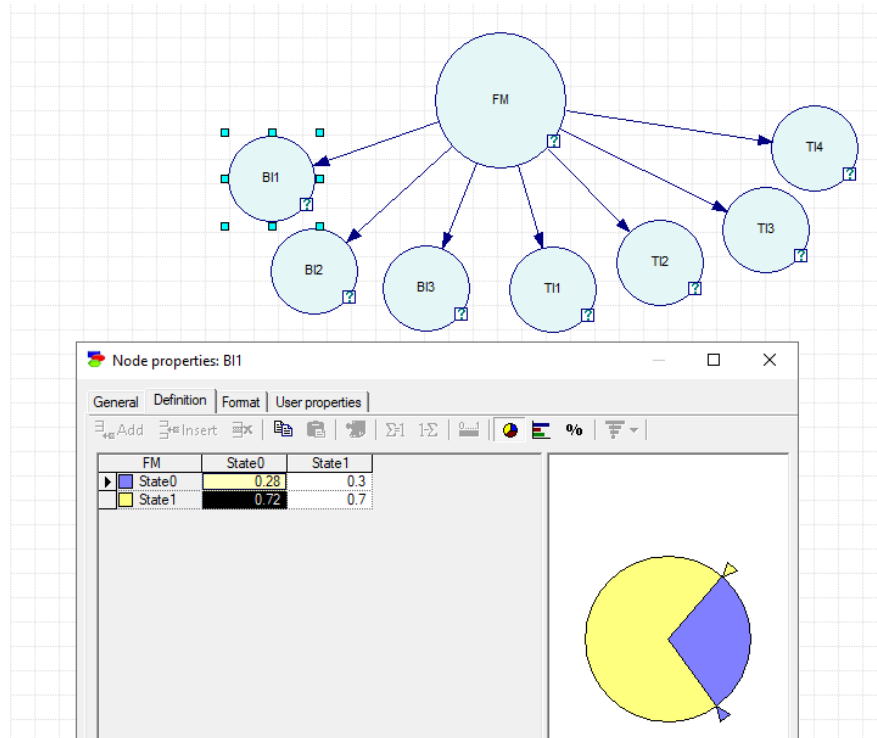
FM
?
BI1
?
BI2
?
BI3
?
TI1
?
TI2
?
TI3
?
TI4
?

Node properties: BI1

General | Definition | Format | User properties

Add Insert

%

| FM | State0 | State1 |
|---|---|---|
| State0 | 0.28 | 0.3 |
| State1 | 0.72 | 0.7 |